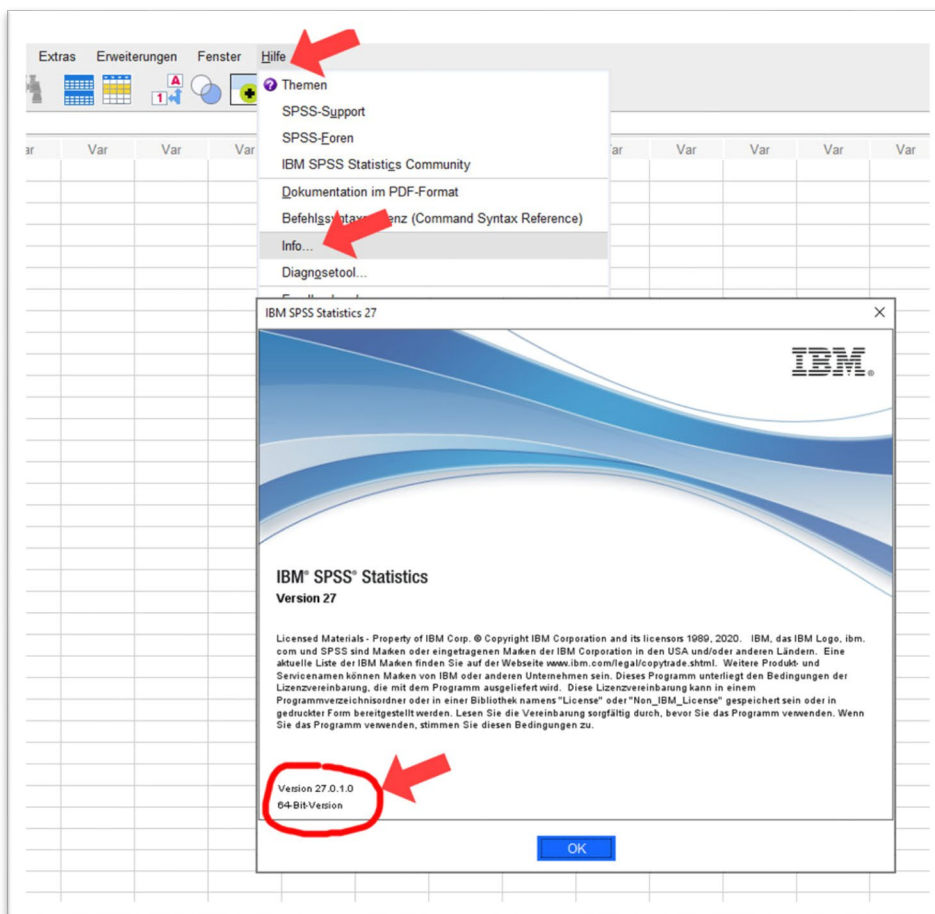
Extras Erweiterungen Fenster Hilfe

ar Var Var Var ar Var Var Var Var

Themen
SPSS-Support
SPSS-Foren
IBM SPSS Statistics Community
Dokumentation im PDF-Format
Befehlssyntax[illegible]enz (Command Syntax Reference)
Info...
Diagnosetool...

IBM SPSS Statistics 27

IBM

IBM® SPSS® Statistics
Version 27

Licensed Materials - Property of IBM Corp. © Copyright IBM Corporation and its licensors 1989, 2020. IBM, das IBM Logo, ibm.com und SPSS sind Marken oder eingetragenen Marken der IBM Corporation in den USA und/oder anderen Ländern. Eine aktuelle Liste der IBM Marken finden Sie auf der Webseite www.ibm.com/legal/copytrade.shtml. Weitere Produkt- und Servicenamen können Marken von IBM oder anderen Unternehmen sein. Dieses Programm unterliegt den Bedingungen der Lizenzvereinbarung, die mit dem Programm ausgeliefert wird. Diese Lizenzvereinbarung kann in einem Programmverzeichnisordner oder in einer Bibliothek namens "License" oder "Non_IBM_License" gespeichert sein oder in gedruckter Form bereitgestellt werden. Lesen Sie die Vereinbarung sorgfältig durch, bevor Sie das Programm verwenden. Wenn Sie das Programm verwenden, stimmen Sie diesen Bedingungen zu.

Version 27.0.1.0
64-Bit-Version

OK